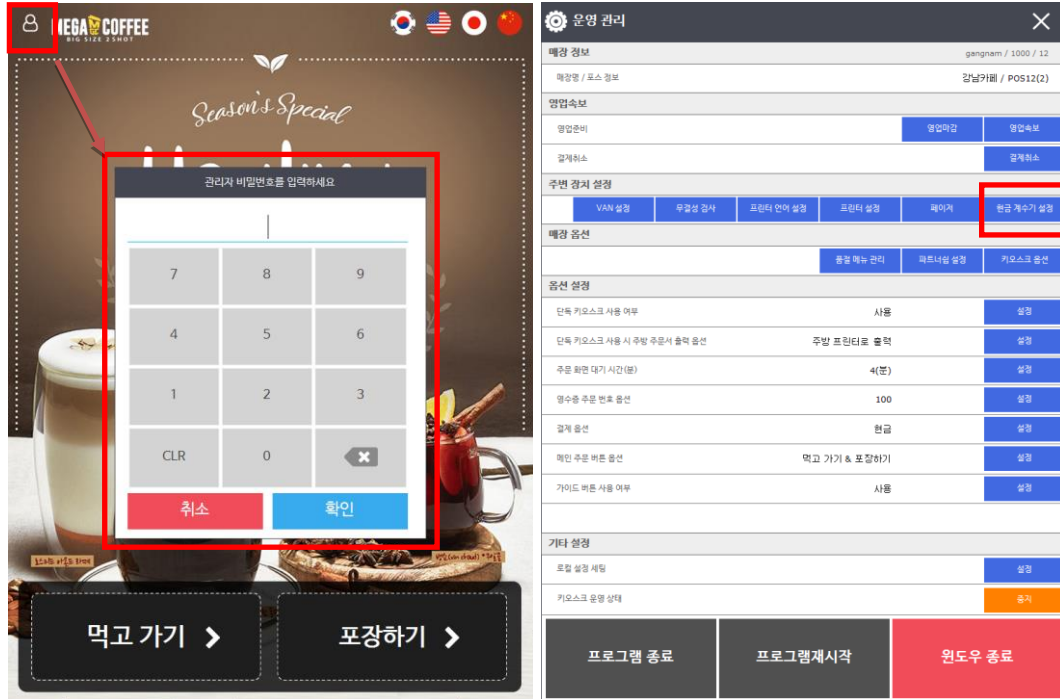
MEGA COFFEE
BIG SIZE 2SHOT

Season's Special

관리자 비밀번호를 입력하세요

| 7 | 8 | 9 |
|---|---|---|
| 4 | 5 | 6 |
| 1 | 2 | 3 |
| CLR | 0 | |

취소 확인

먹고 가기 >
포장하기 >

운영 관리

매장 정보 gangnam / 1000 / 12
매장명 / 포스 정보 강남카페 / POS12(2)

영업속보
영업준비 영업마감 영업속보
결제취소 결제취소

주변 장치 설정
VAN 설정 무결성 검사 프린터 언어 설정 프린터 설정 페이저 현금 계수기 설정

매장 옵션
품절 메뉴 관리 파트너십 설정 키오스크 옵션

옵션 설정
단독 키오스크 사용 여부 사용 설정
단독 키오스크 사용 시 주방 주문서 출력 옵션 주방 프린터로 출력 설정
주문 화면 대기 시간(분) 4(분) 설정
영수증 주문 번호 옵션 100 설정
결제 옵션 현금 설정
메인 주문 버튼 옵션 먹고 가기 & 포장하기 설정
가이드 버튼 사용 여부 사용 설정

기타 설정
로컬 설정 세팅 설정
키오스크 운영 상태 중지

프로그램 종료 프로그램재시작 윈도우 종료